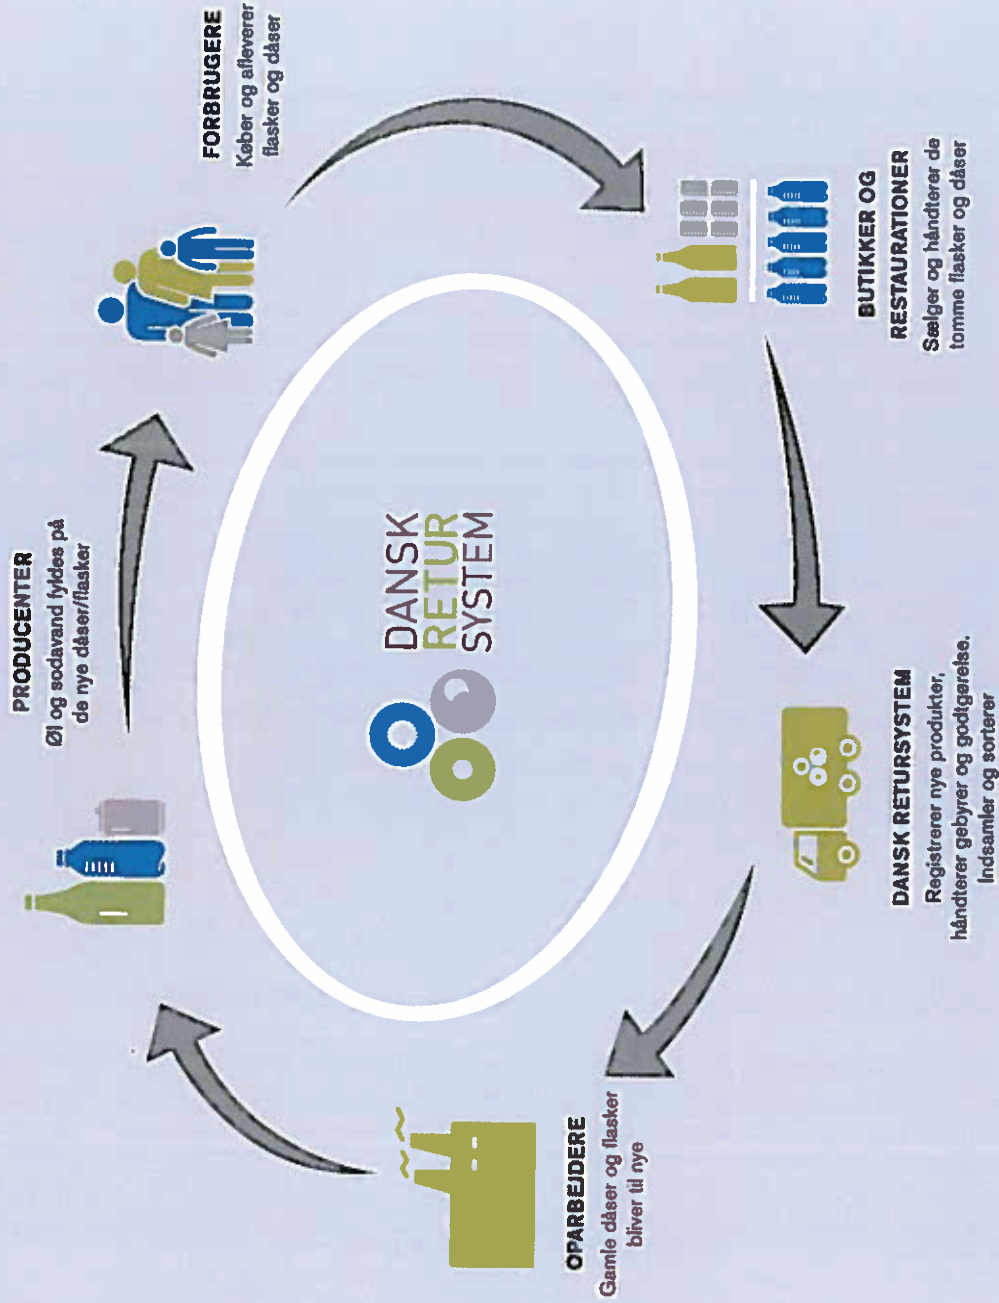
FORBRUGERE
Køber og afleverer flasker og dåser

BUTIKKER OG RESTAURATIONER
Sælger og håndterer de tomme flasker og dåser

DANSK RETURSYSTEM
Registrerer nye produkter, håndterer gebyrer og godtgørelse. Indsamler og sorterer

OPARBEJDERE
Gamle dåser og flasker bliver til nye

PRODUCENTER
Øl og sodavand fyldes på de nye dåser/flasker

DANSK RETUR SYSTEM